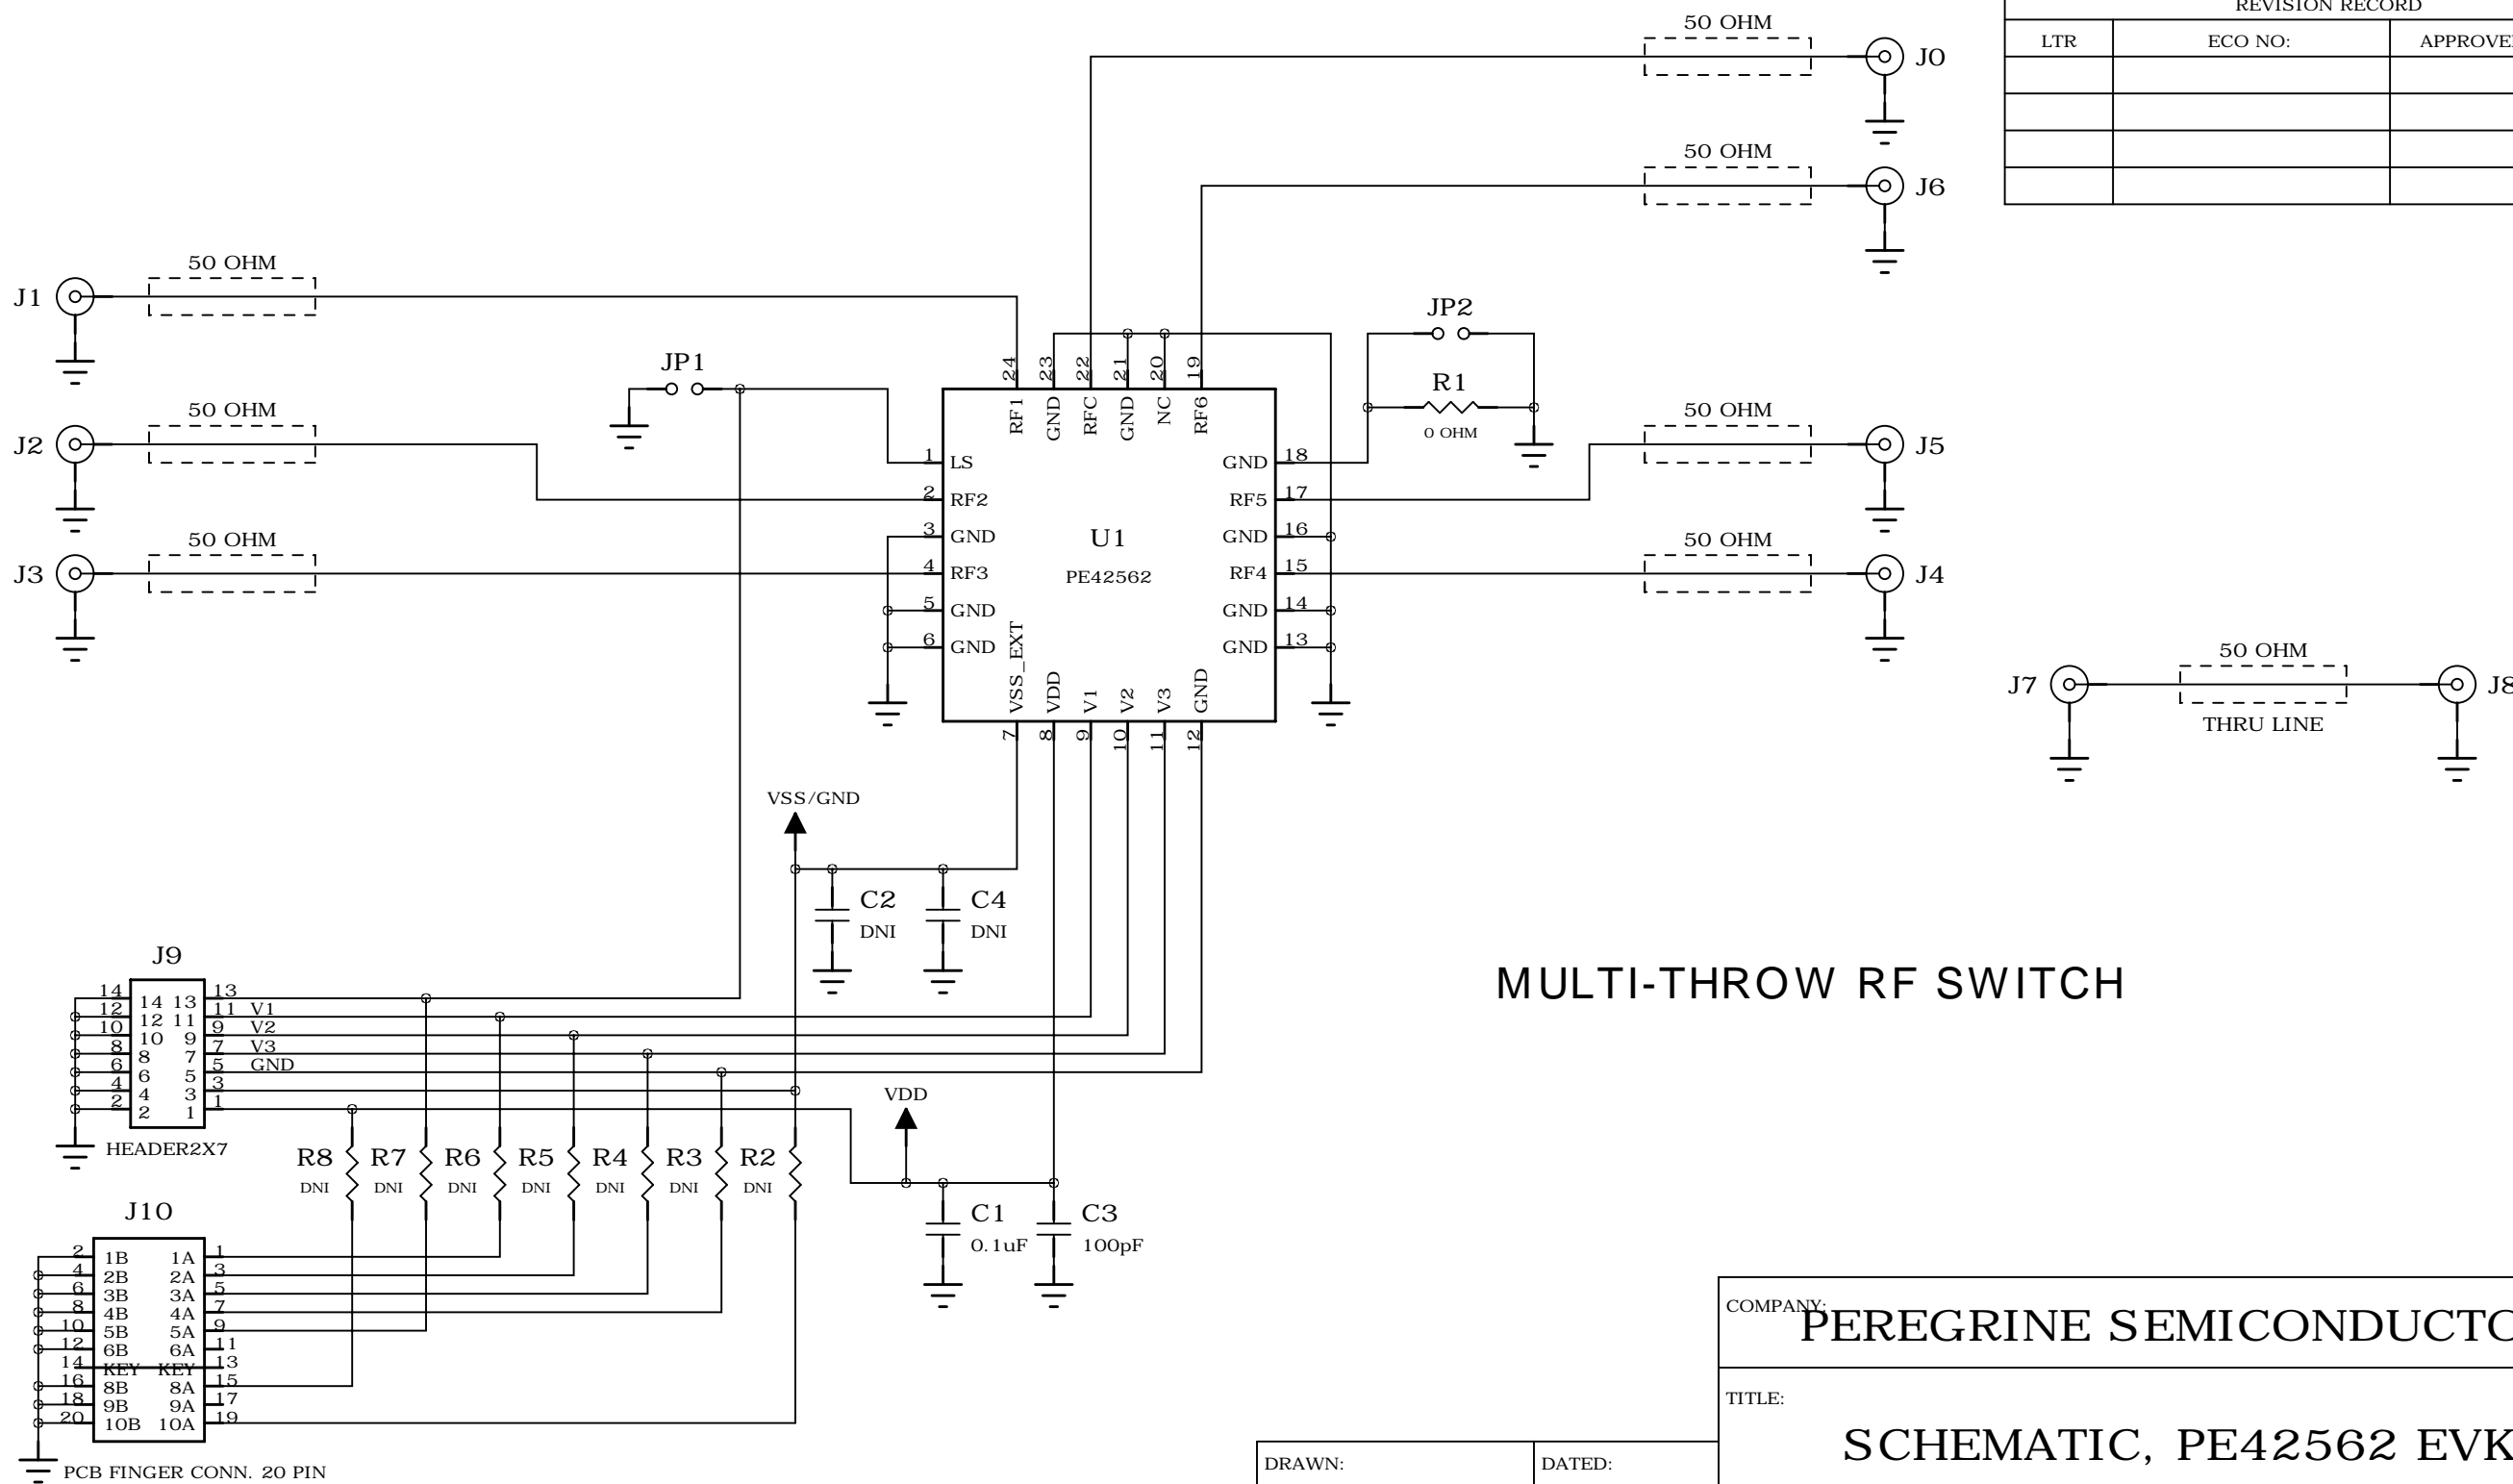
REVISION RECORD

| LTR | ECO NO: | APPROVE |
|---|---|---|
| | | |
| | | |
| | | |
| | | |

50 OHM
J0
50 OHM
J6

J1
50 OHM
50 OHM
J2
50 OHM
J3

JP1
JP2
R1
0 OHM

24 23 22 21 20 19
RF1 GND RFC GND NC RF6

1 LS
2 RF2
3 GND
4 RF3
5 GND
6 GND

U1
PE42562

GND 18
RF5 17
GND 16
RF4 15
GND 14
GND 13

VSS_EXT VDD V1 V2 V3 GND
7 8 9 10 11 12

50 OHM
J5
50 OHM
J4

J7
50 OHM
THRU LINE
J8

VSS/GND
C2
DNI
C4
DNI

J9
14 12 10 8 6 4 2
14 13
12 11
10 9
8 7
6 5
4 3
2 1
13 11 9 7 5 3 1
V1
V2
V3
GND
HEADER2X7

VDD
R8 DNI
R7 DNI
R6 DNI
R5 DNI
R4 DNI
R3 DNI
R2 DNI
C1
0.1uF
C3
100pF

J10
2 4 6 8 10 12 14 16 18 20
1B 1A
2B 2A
3B 3A
4B 4A
5B 5A
6B 6A
KEY KEY
8B 8A
9B 9A
10B 10A
1 3 5 7 9 11 13 15 17 19
PCB FINGER CONN. 20 PIN

MULTI-THROW RF SWITCH

COMPANY: PEREGRINE SEMICONDUCTO
TITLE:
SCHEMATIC, PE42562 EVK
DRAWN:
DATED: